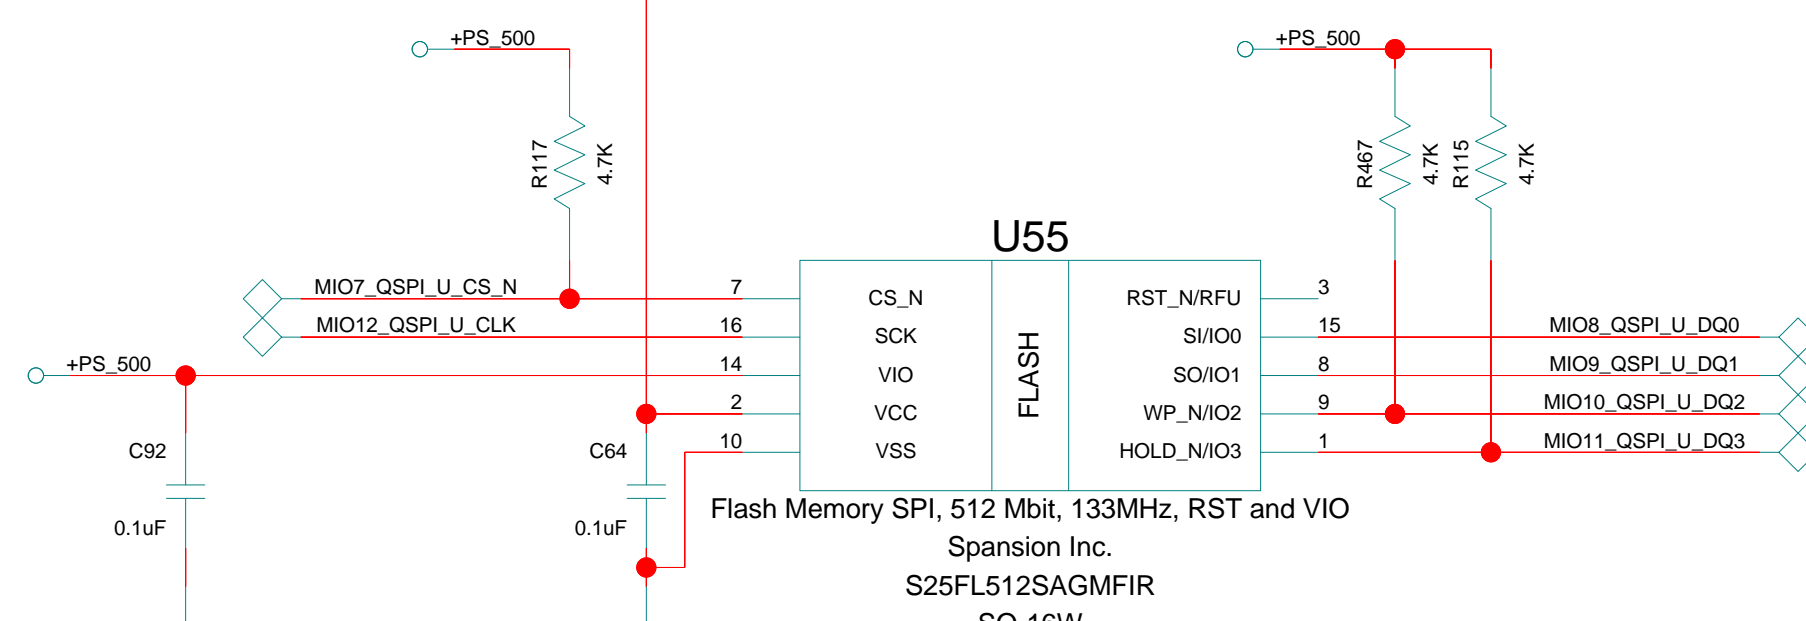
+PS_500

R117
4.7K

+PS_500

R467
4.7K
R115
4.7K

U55

MIO7_QSPI_U_CS_N
MIO12_QSPI_U_CLK
+PS_500

7
16
14
2
10

CS_N
SCK
VIO
VCC
VSS

FLASH

RST_N/RFU
SI/IO0
SO/IO1
WP_N/IO2
HOLD_N/IO3

3
15
8
9
1

MIO8_QSPI_U_DQ0
MIO9_QSPI_U_DQ1
MIO10_QSPI_U_DQ2
MIO11_QSPI_U_DQ3

C92
0.1uF
C64
0.1uF

Flash Memory SPI, 512 Mbit, 133MHz, RST and VIO
Spansion Inc.
S25FL512SAGMFIR
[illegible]